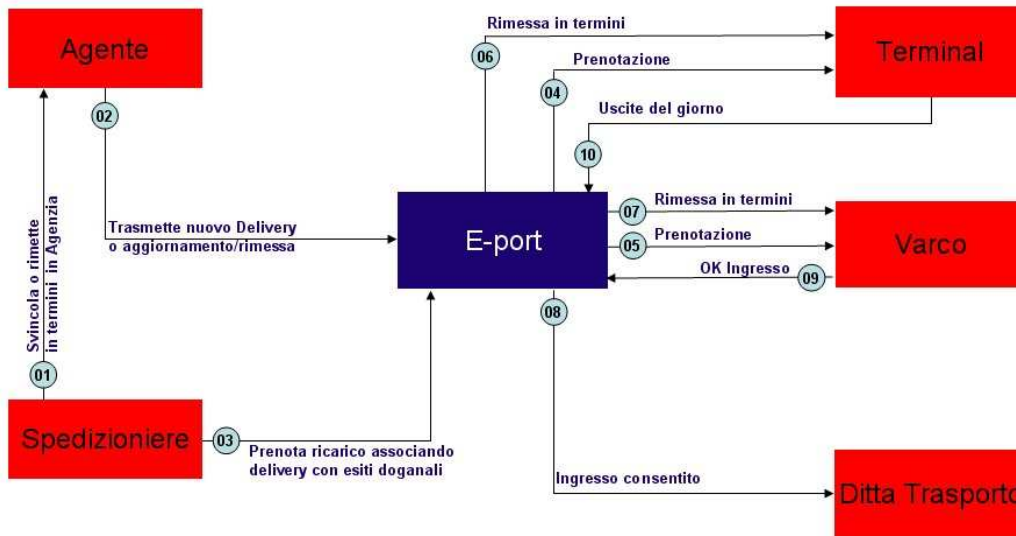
Agente

02

Svincola o rimette in termini in Agenzia

01

Spedizioniere

03

Prenota ricarico associando delivery con esiti doganali

Trasmette nuovo Delivery o aggiornamento/rimessa

E-port

06

Rimessa in termini

04

Prenotazione

Terminal

10

Uscite del giorno

07

Rimessa in termini

05

Prenotazione

Varco

OK Ingresso

09

08

Ingresso consentito

Ditta Trasporto